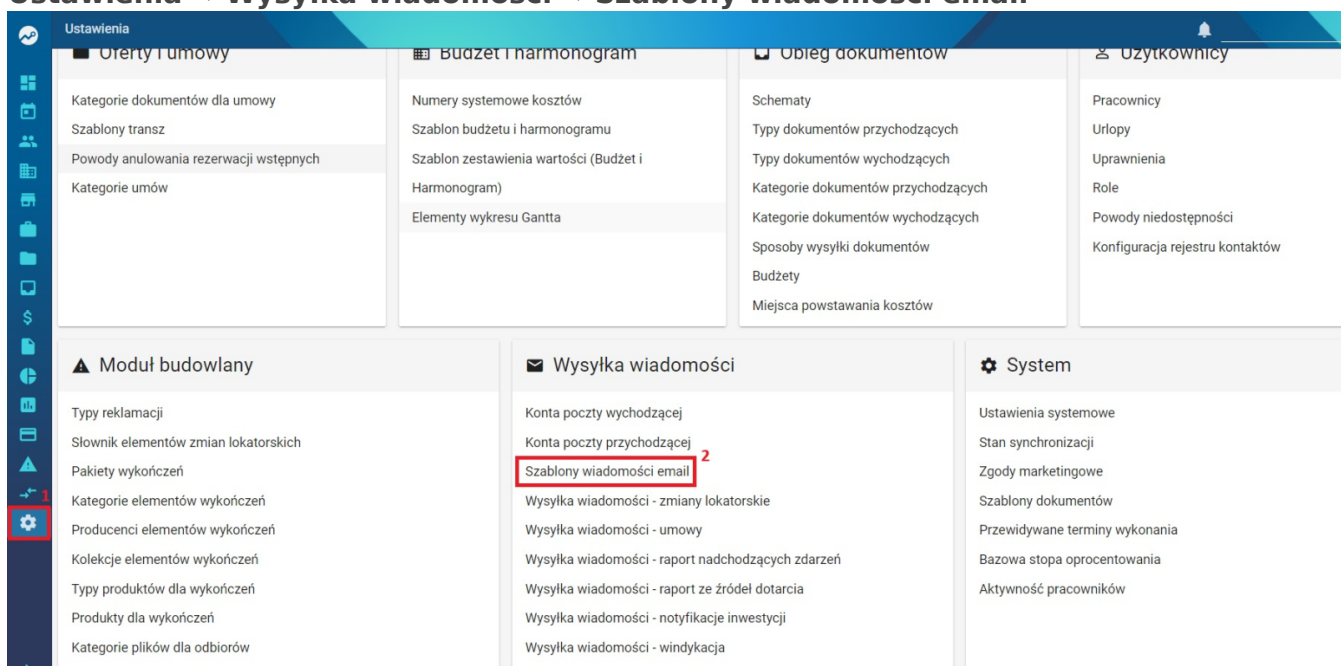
Ustawienia → Wysyłka wiadomości → Szablony wiadomości email

Ustawienia

Oferty i umowy

Kategorie dokumentów dla umowy
Szablony transz
Powody anulowania rezerwacji wstępnych
Kategorie umów

Budżet i harmonogram

Numery systemowe kosztów
Szablon budżetu i harmonogramu
Szablon zestawienia wartości (Budżet i Harmonogram)
Elementy wykresu Gantta

Obieg dokumentów

Schematy
Typy dokumentów przychodzących
Typy dokumentów wychodzących
Kategorie dokumentów przychodzących
Kategorie dokumentów wychodzących
Sposoby wysyłki dokumentów
Budżety
Miejsca powstawania kosztów

Użytkownicy

Pracownicy
Urlopy
Uprawnienia
Role
Powody niedostępności
Konfiguracja rejestru kontaktów

Moduł budowlany

Typy reklamacji
Słownik elementów zmian lokatorskich
Pakiety wykończeń
Kategorie elementów wykończeń
Producenci elementów wykończeń
Kolekcje elementów wykończeń
Typy produktów dla wykończeń
Produkty dla wykończeń
Kategorie plików dla odbiorów

Wysyłka wiadomości

Konta poczty wychodzącej
Konta poczty przychodzącej
Szablony wiadomości email 2
Wysyłka wiadomości - zmiany lokatorskie
Wysyłka wiadomości - umowy
Wysyłka wiadomości - raport nadchodzących zdarzeń
Wysyłka wiadomości - raport ze źródeł dotarcia
Wysyłka wiadomości - notyfikacje inwestycji
Wysyłka wiadomości - windykacja

System

Ustawienia systemowe
Stan synchronizacji
Zgody marketingowe
Szablony dokumentów
Przewidywane terminy wykonania
Bazowa stopa oprocentowania
Aktywność pracowników

1